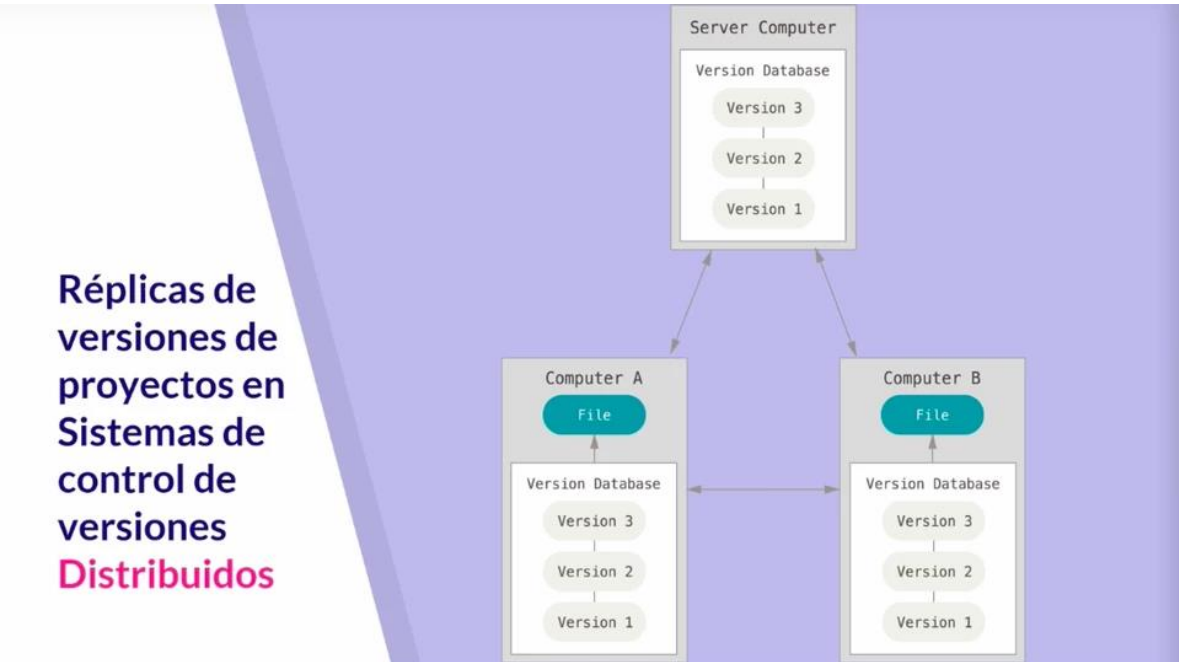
Réplicas de versiones de proyectos en Sistemas de control de versiones Distribuidos

Server Computer
Version Database
Version 3
Version 2
Version 1

Computer A
File
Version Database
Version 3
Version 2
Version 1

Computer B
File
Version Database
Version 3
Version 2
Version 1